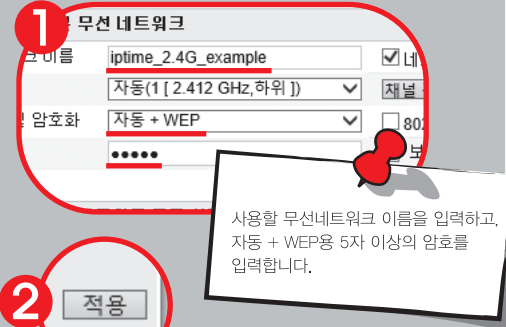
1
무선 네트워크
크 이름
iptime_2.4G_example
네
자동(1 [ 2.412 GHz,하위 ])
채널
! 암호화
자동 + WEP
802
●●●●●
보

사용할 무선네트워크 이름을 입력하고, 자동 + WEP용 5자 이상의 암호를 입력합니다.

2
적용